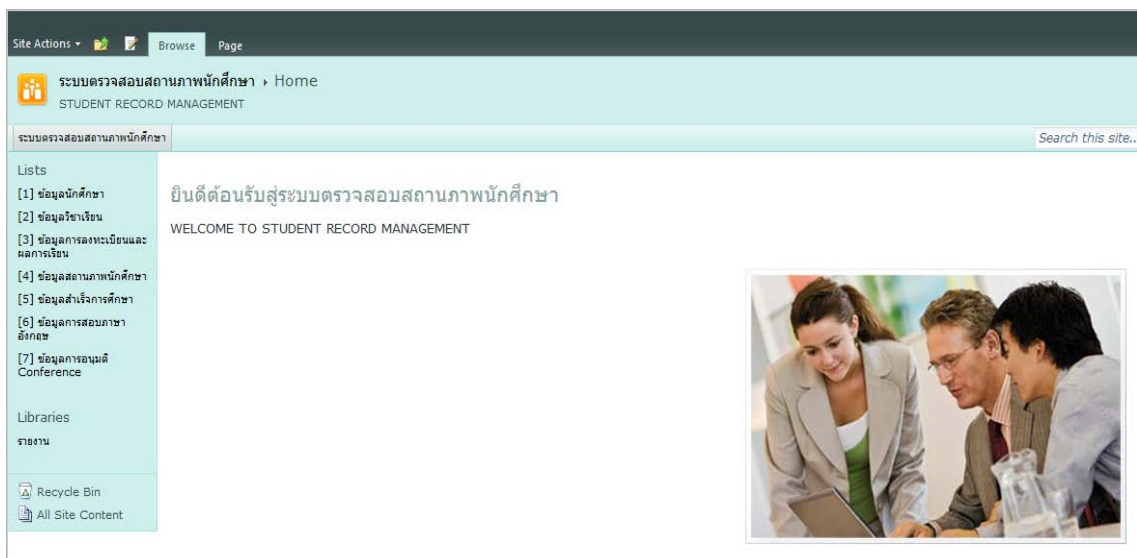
Site Actions Browse Page

ระบบตรวจสอบสถานภาพนักศึกษา › Home
STUDENT RECORD MANAGEMENT

ระบบตรวจสอบสถานภาพนักศึกษา

Search this site...

Lists
[1] ข้อมูลนักศึกษา
[2] ข้อมูลวิชาเรียน
[3] ข้อมูลการลงทะเบียนและผลการเรียน
[4] ข้อมูลสถานภาพนักศึกษา
[5] ข้อมูลสำเร็จการศึกษา
[6] ข้อมูลการสอบภาษาอังกฤษ
[7] ข้อมูลการอนุมัติ Conference

Libraries
รายงาน

Recycle Bin
All Site Content

ยินดีต้อนรับสู่ระบบตรวจสอบสถานภาพนักศึกษา

WELCOME TO STUDENT RECORD MANAGEMENT